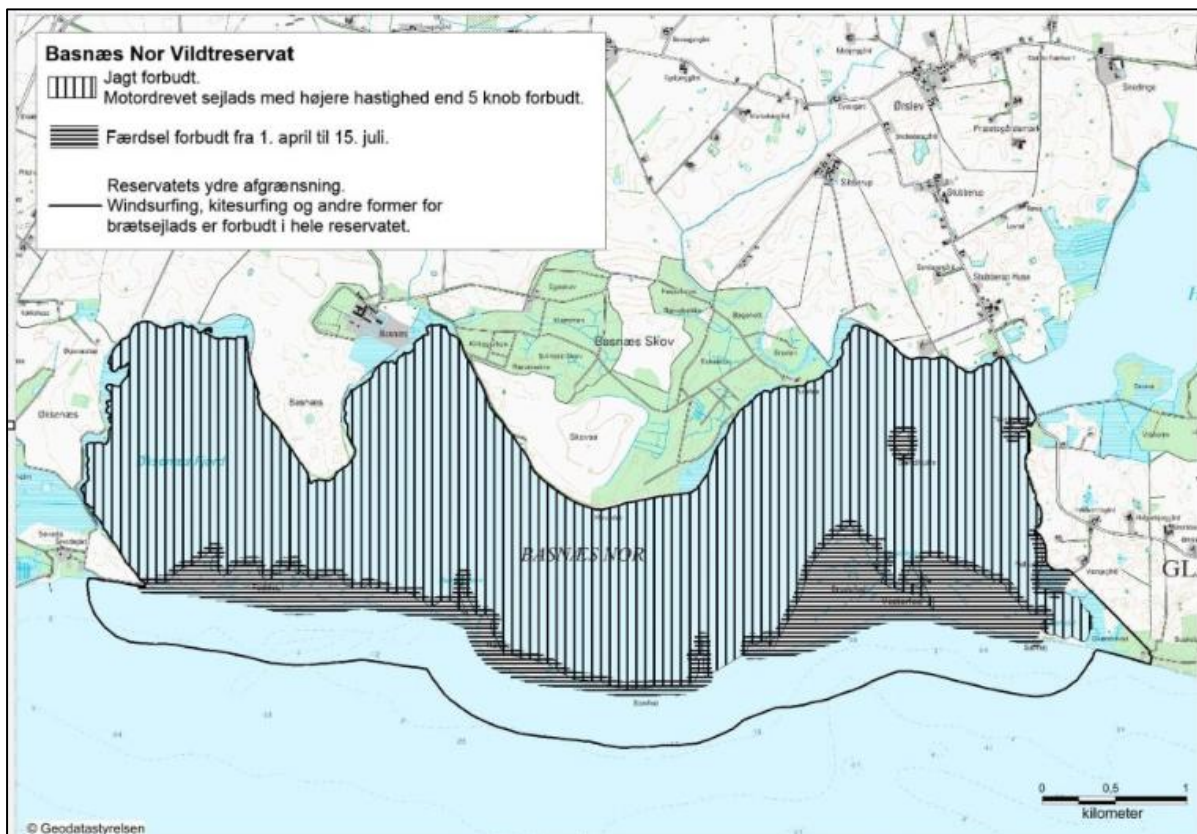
Basnæs Nor Vildtreservat
Jagt forbudt.
Motordrevet sejlads med højere hastighed end 5 knob forbudt.

Færdsel forbudt fra 1. april til 15. juli.

Reservatets ydre afgrænsning.
Windsurfing, kitesurfing og andre former for brætsejlads er forbudt i hele reservatet.

Øslev

Basnæs Skov

Basnæs

Skovse

BASNÆS NOR

GL

0 0,5 1
kilometer

© Geodatastyrelsen